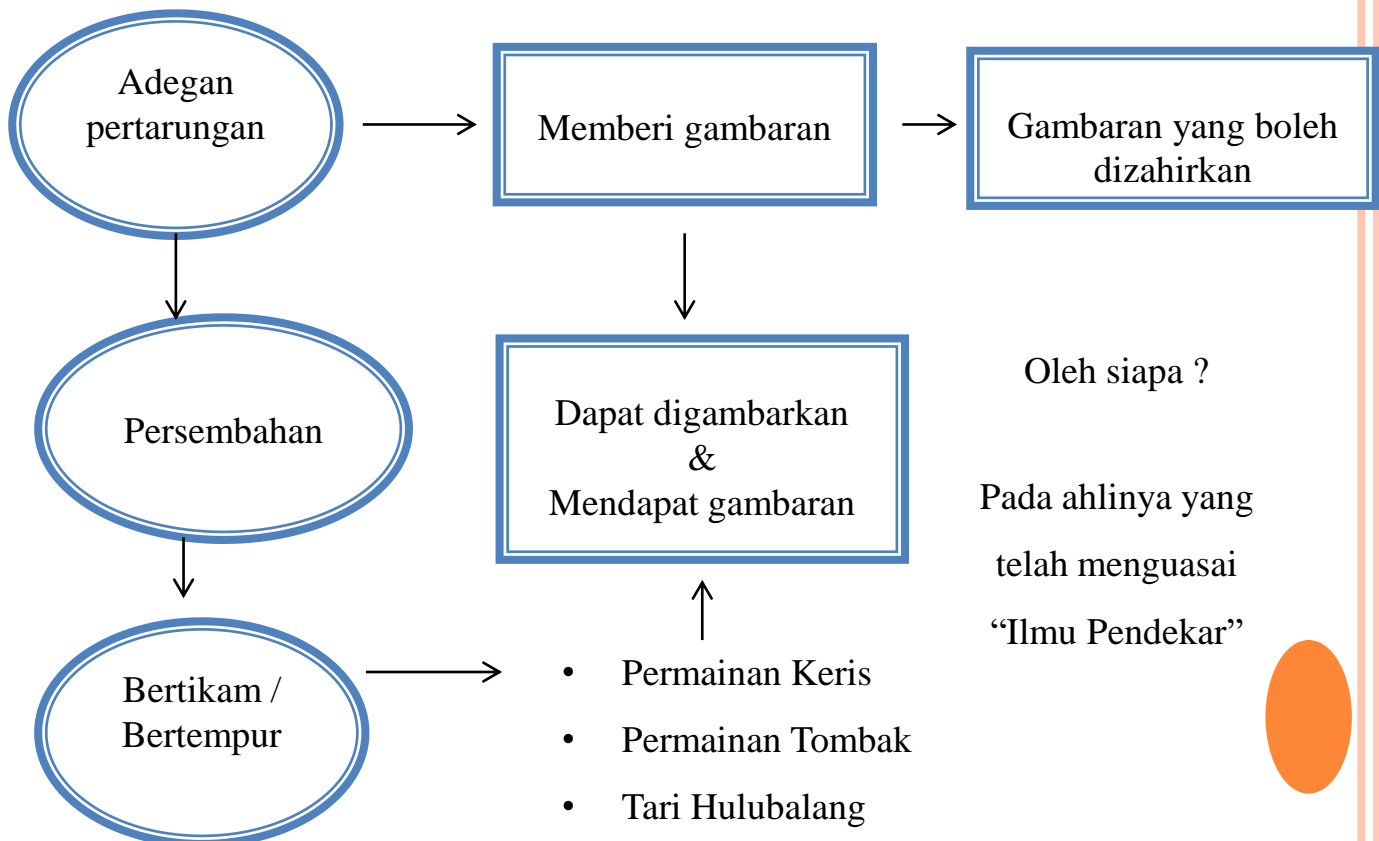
Adegan pertarungan

Memberi gambaran

Gambaran yang boleh dizahirkan

Persembahan

Dapat digambarkan
&
Mendapat gambaran

Oleh siapa ?

Pada ahlinya yang telah menguasai "Ilmu Pendekar"

Bertikam / Bertempur

• Permainan Keris
• Permainan Tombak
• Tari Hulubalang